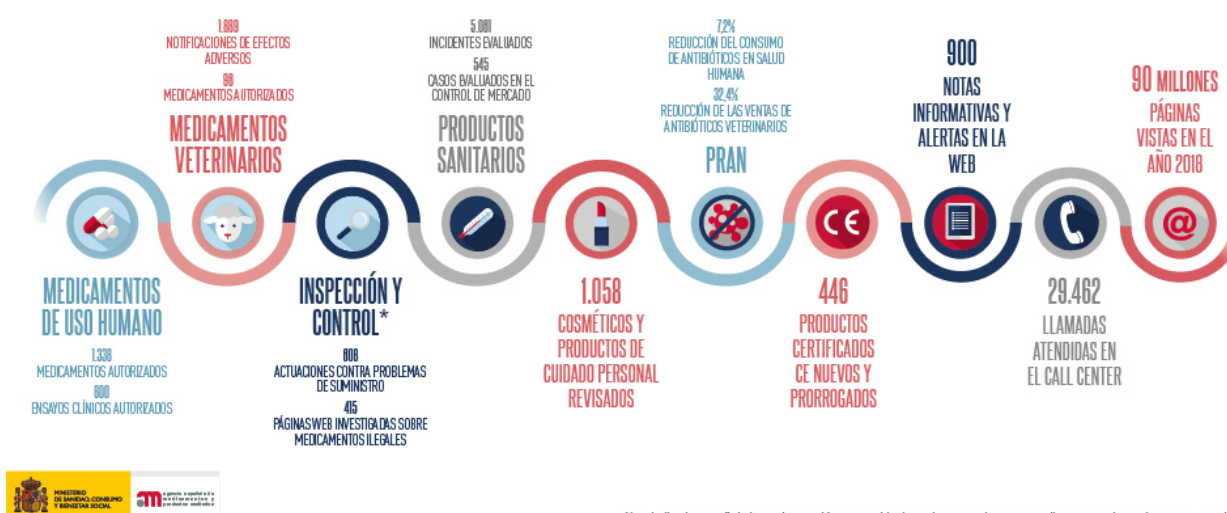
1.889
NOTIFICACIONES DE EFECTOS ADVERSOS
98
MEDICAMENTOS AUTORIZADOS

MEDICAMENTOS VETERINARIOS

5.061
INCIDENTES EVALUADOS
545
CASOS EVALUADOS EN EL CONTROL DE MERCADO

PRODUCTOS SANITARIOS

7,2%
REDUCCIÓN DEL CONSUMO DE ANTIBIÓTICOS EN SALUD HUMANA
32,4%
REDUCCIÓN DE LAS VENTAS DE ANTIBIÓTICOS VETERINARIOS

PRAN

900
NOTAS INFORMATIVAS Y ALERTAS EN LA WEB

90 MILLONES
PÁGINAS VISTAS EN EL AÑO 2018

MEDICAMENTOS DE USO HUMANO
1.338
MEDICAMENTOS AUTORIZADOS
800
ENSAYOS CLÍNICOS AUTORIZADOS

INSPECCIÓN Y CONTROL*
808
ACTUACIONES CONTRA PROBLEMAS DE SUMINISTRO
415
PÁGINAS WEB INVESTIGADAS SOBRE MEDICAMENTOS ILEGALES

1.058
COSMÉTICOS Y PRODUCTOS DE CUIDADO PERSONAL REVISADOS

CE

446
PRODUCTOS CERTIFICADOS CE NUEVOS Y PRORROGADOS

29.462
LLAMADAS ATENDIDAS EN EL CALL CENTER

@

MINISTERIO DE SANIDAD, CONSUMO Y BIENESTAR SOCIAL

agencia española de medicamentos y productos sanitarios

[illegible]